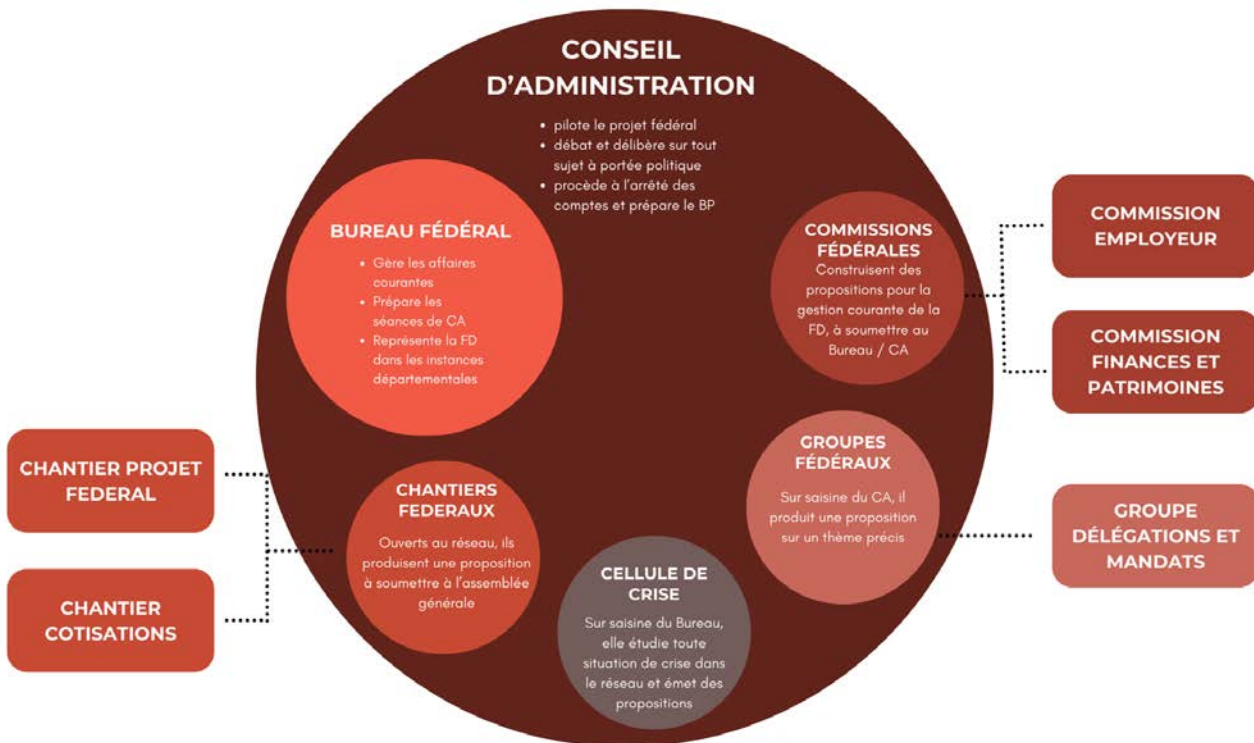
CONSEIL D'ADMINISTRATION

• pilote le projet fédéral
• débat et délibère sur tout sujet à portée politique
• procède à l'arrêté des comptes et prépare le BP

BUREAU FÉDÉRAL

• Gère les affaires courantes
• Prépare les séances de CA
• Représente la FD dans les instances départementales

COMMISSIONS FÉDÉRALES

Construisent des propositions pour la gestion courante de la FD, à soumettre au Bureau / CA

COMMISSION EMPLOYEUR

COMMISSION FINANCES ET PATRIMOINES

GROUPES FÉDÉRAUX

Sur saisine du CA, il produit une proposition sur un thème précis

GROUPE DÉLÉGATIONS ET MANDATS

CHANTIER PROJET FEDERAL

CHANTIER COTISATIONS

CHANTIERS FEDERAUX

Ouverts au réseau, ils produisent une proposition à soumettre à l'assemblée générale

CELLULE DE CRISE

Sur saisine du Bureau, elle étudie toute situation de crise dans le réseau et émet des propositions